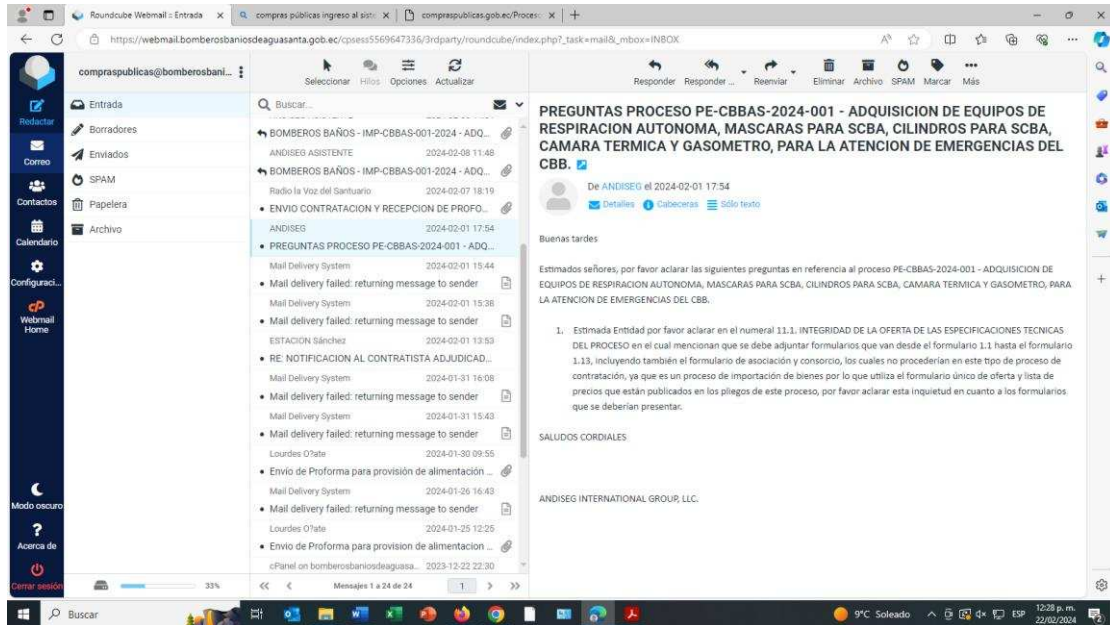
Roundcube Webmail :: Entrada × compras públicas ingreso al siste × comprapublicas.gob.ec/Proces × +

https://webmail.bomberosbaniosdeaguasanta.gob.ec/cpsess5569647336/3rdparty/roundcube/index.php?_task=mail&_mbox=INBOX

Redactar
Correo
Contactos
Calendario
Configuraci...
Webmail Home
Modo oscuro
Acerca de
Cerrar sesión

compraspublicas@bomberosbani...

Entrada
Borradores
Enviados
SPAM
Papelera
Archivo

33%

Seleccionar Hilos Opciones Actualizar

Buscar...

BOMBEROS BAÑOS - IMP-CBBAS-001-2024 - ADQ...
ANDISEG ASISTENTE 2024-02-08 11:48
BOMBEROS BAÑOS - IMP-CBBAS-001-2024 - ADQ...
Radio la Voz del Santuario 2024-02-07 18:19
ENVIO CONTRATACION Y RECEPCION DE PROFO...
ANDISEG 2024-02-01 17:54
PREGUNTAS PROCESO PE-CBBAS-2024-001 - ADQ...
Mail Delivery System 2024-02-01 15:44
Mail delivery failed: returning message to sender
Mail Delivery System 2024-02-01 15:38
Mail delivery failed: returning message to sender
ESTACION Sánchez 2024-02-01 13:53
RE: NOTIFICACION AL CONTRATISTA ADJUDICAD...
Mail Delivery System 2024-01-31 16:08
Mail delivery failed: returning message to sender
Mail Delivery System 2024-01-31 15:43
Mail delivery failed: returning message to sender
Lourdes O?ate 2024-01-30 09:55
Envio de Proforma para provisión de alimentación ...
Mail Delivery System 2024-01-26 16:43
Mail delivery failed: returning message to sender
Lourdes O?ate 2024-01-25 12:25
Envio de Proforma para provision de alimentacion ...
cPanel on bomberosbaniosdeaguasa... 2023-12-22 22:30

Mensajes 1 a 24 de 24 1

Responder Responder ... Reenviar Eliminar Archivo SPAM Marcar Más

PREGUNTAS PROCESO PE-CBBAS-2024-001 - ADQUISICION DE EQUIPOS DE RESPIRACION AUTONOMA, MASCARAS PARA SCBA, CILINDROS PARA SCBA, CAMARA TERMICA Y GASOMETRO, PARA LA ATENCION DE EMERGENCIAS DEL CBB.

De ANDISEG el 2024-02-01 17:54
Detalles Cabeceras Sólo texto

Buenas tardes

Estimados señores, por favor aclarar las siguientes preguntas en referencia al proceso PE-CBBAS-2024-001 - ADQUISICION DE EQUIPOS DE RESPIRACION AUTONOMA, MASCARAS PARA SCBA, CILINDROS PARA SCBA, CAMARA TERMICA Y GASOMETRO, PARA LA ATENCION DE EMERGENCIAS DEL CBB.

1. Estimada Entidad por favor aclarar en el numeral 11.1. INTEGRIDAD DE LA OFERTA DE LAS ESPECIFICACIONES TECNICAS DEL PROCESO en el cual mencionan que se debe adjuntar formularios que van desde el formulario 1.1 hasta el formulario 1.13, incluyendo también el formulario de asociación y consorcio, los cuales no procederían en este tipo de proceso de contratación, ya que es un proceso de importación de bienes por lo que utiliza el formulario único de oferta y lista de precios que están publicados en los pliegos de este proceso, por favor aclarar esta inquietud en cuanto a los formularios que se deberían presentar.

SALUDOS CORDIALES

ANDISEG INTERNATIONAL GROUP, LLC.

Buscar
9°C Soleado ESP 12:28 p. m. 22/02/2024